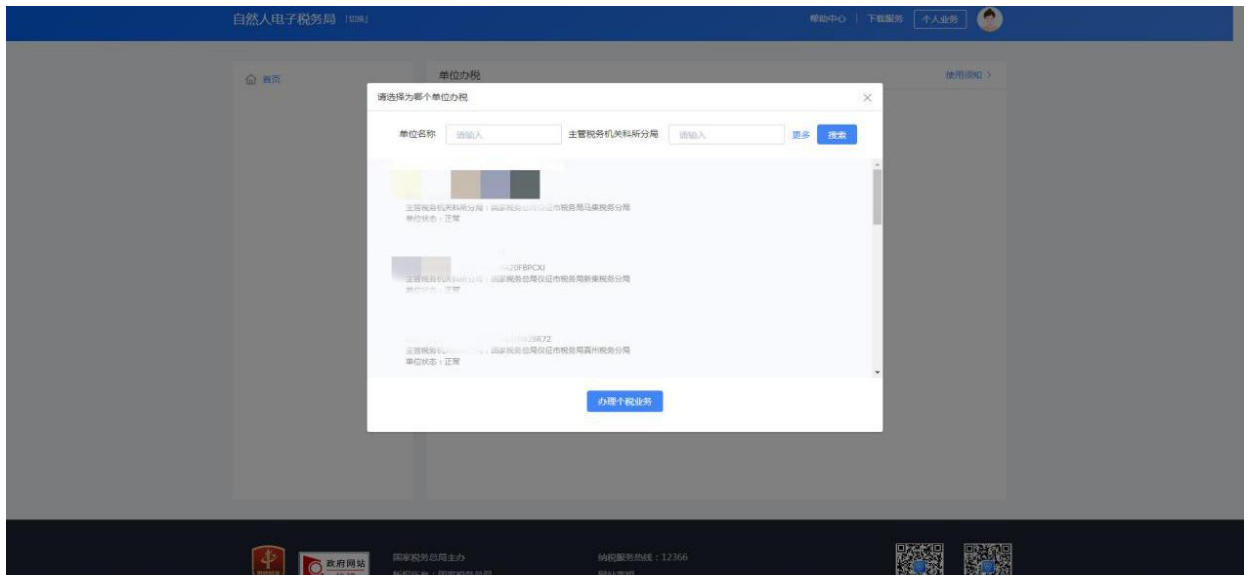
自然人电子税务局 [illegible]

帮助中心 | 下载服务 个人业务

首页

单位办税

使用须知 >

请选择为哪个单位办税

单位名称 请输入 主管税务机关科所分局 请输入 更多 搜索

主管税务机关科所分局：国家税务总局仪征市税务局马集税务分局
单位状态：正常

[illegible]20FBPCXJ
主管税务机关科所分局：国家税务总局仪征市税务局新集税务分局
单位状态：正常

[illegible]72
主管税务机关科所分局：国家税务总局仪征市税务局真州税务分局
单位状态：正常

办理个税业务

政府网站

国家税务总局主办
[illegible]

纳税服务热线：12366
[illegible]